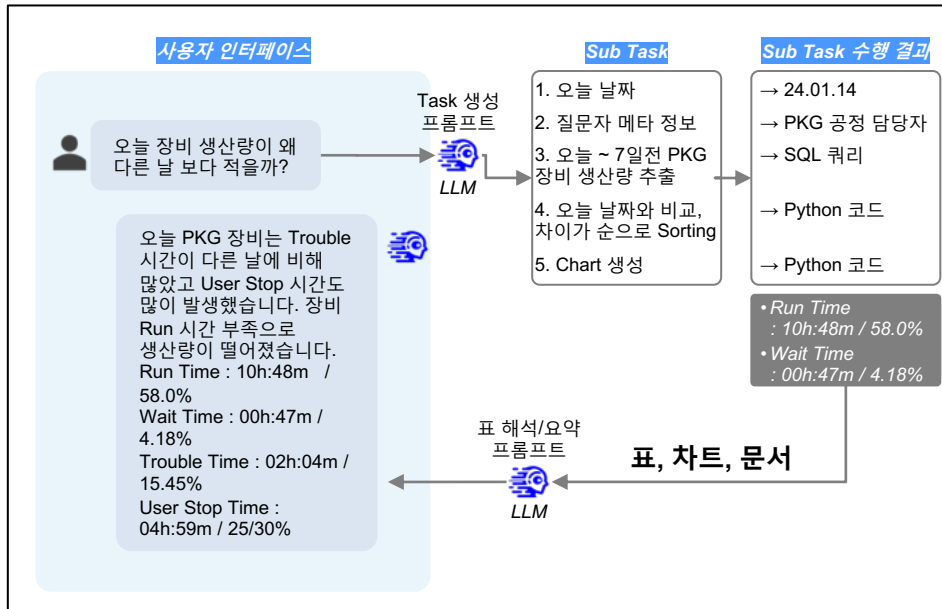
사용자 인터페이스

오늘 장비 생산량이 왜 다른 날 보다 적을까?

Task 생성 프롬프트

LLM

오늘 PKG 장비는 Trouble 시간이 다른 날에 비해 많았고 User Stop 시간도 많이 발생했습니다. 장비 Run 시간 부족으로 생산량이 떨어졌습니다.
Run Time : 10h:48m / 58.0%
Wait Time : 00h:47m / 4.18%
Trouble Time : 02h:04m / 15.45%
User Stop Time : 04h:59m / 25/30%

Sub Task

1. 오늘 날짜
2. 질문자 메타 정보
3. 오늘 ~ 7일전 PKG 장비 생산량 추출
4. 오늘 날짜와 비교, 차이가 순으로 Sorting
5. Chart 생성

Sub Task 수행 결과

→ 24.01.14
→ PKG 공정 담당자
→ SQL 쿼리
→ Python 코드
→ Python 코드

• Run Time : 10h:48m / 58.0%
• Wait Time : 00h:47m / 4.18%

표 해석/요약 프롬프트

LLM

표, 차트, 문서